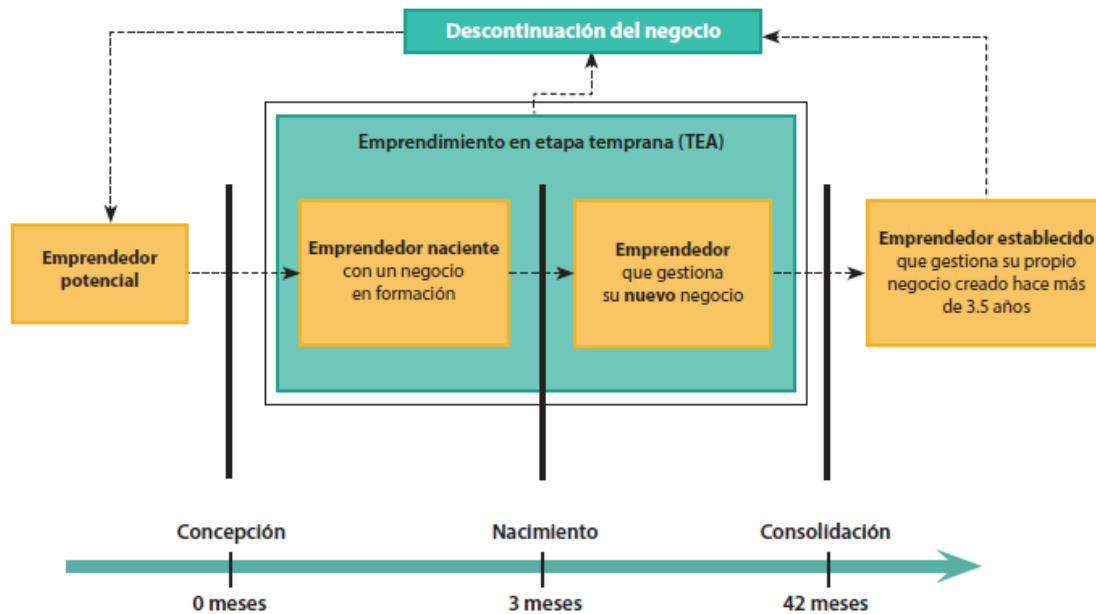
Descontinuación del negocio

Emprendimiento en etapa temprana (TEA)

Emprendedor potencial

Emprendedor naciente con un negocio en formación

Emprendedor que gestiona su nuevo negocio

Emprendedor establecido que gestiona su propio negocio creado hace más de 3.5 años

Concepción

Nacimiento

Consolidación

0 meses

3 meses

42 meses